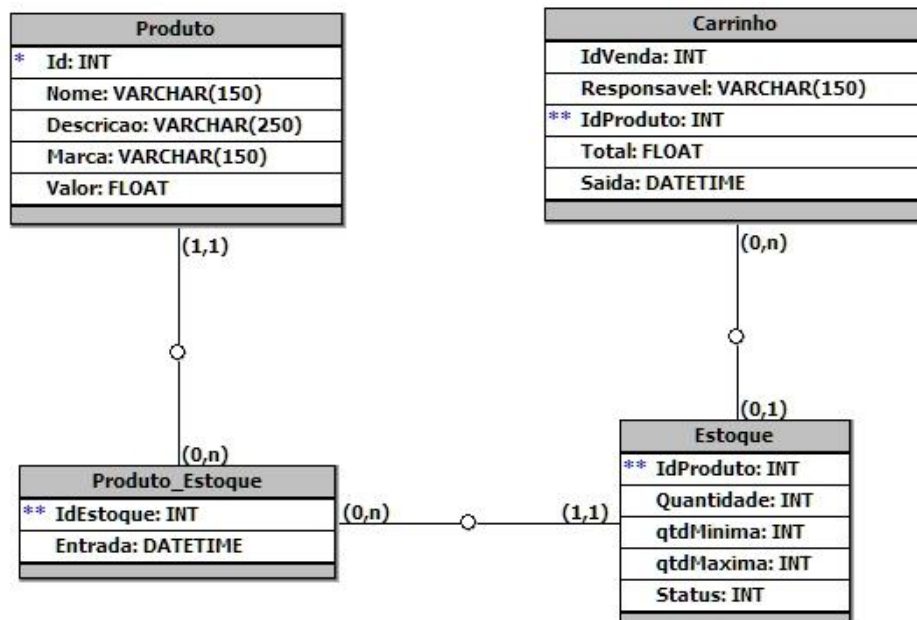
Produto

* Id: INT

Nome: VARCHAR(150)

Descricao: VARCHAR(250)

Marca: VARCHAR(150)

Valor: FLOAT

Carrinho

IdVenda: INT

Responsavel: VARCHAR(150)

** IdProduto: INT

Total: FLOAT

Saida: DATETIME

(1,1)

(0,n)

(0,n)

(0,1)

Produto_Estoque

** IdEstoque: INT

Entrada: DATETIME

(0,n)

(1,1)

Estoque

** IdProduto: INT

Quantidade: INT

qtdMinima: INT

qtdMaxima: INT

Status: INT